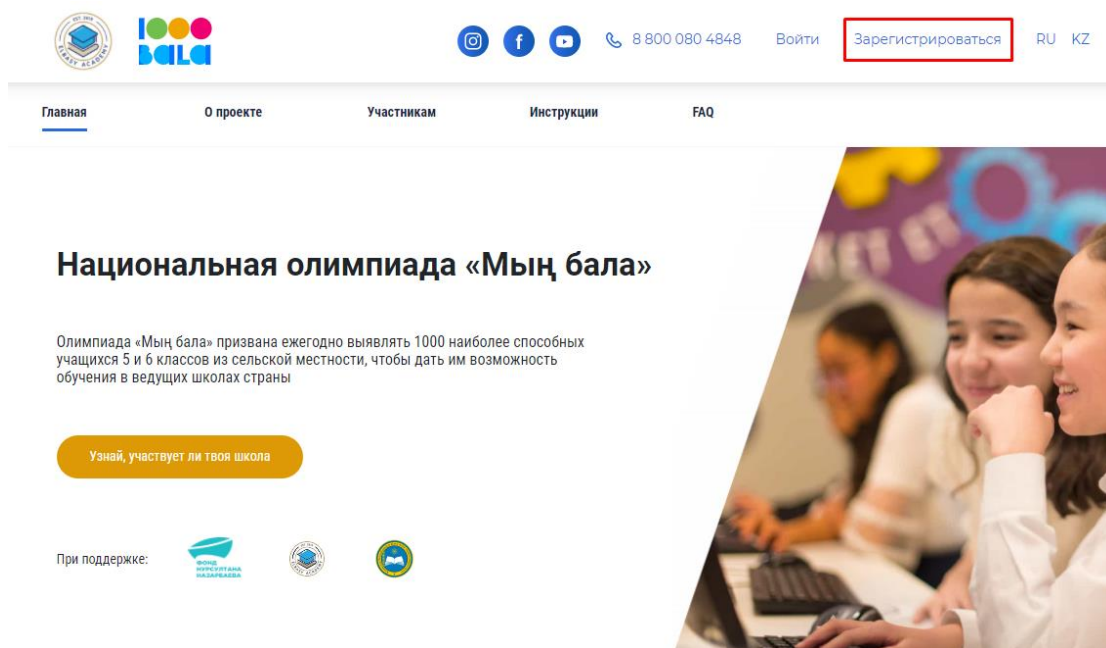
EST. 2019
ELBASY ACADEMY

1000
BALA

8 800 080 4848 Войти Зарегистрироваться RU KZ

Главная О проекте Участникам Инструкции FAQ

Национальная олимпиада «Мың бала»

Олимпиада «Мың бала» призвана ежегодно выявлять 1000 наиболее способных учащихся 5 и 6 классов из сельской местности, чтобы дать им возможность обучения в ведущих школах страны

Узнай, участвует ли твоя школа

При поддержке:

ФОНД НУРСУЛТАНА НАЗАРБАЕВА